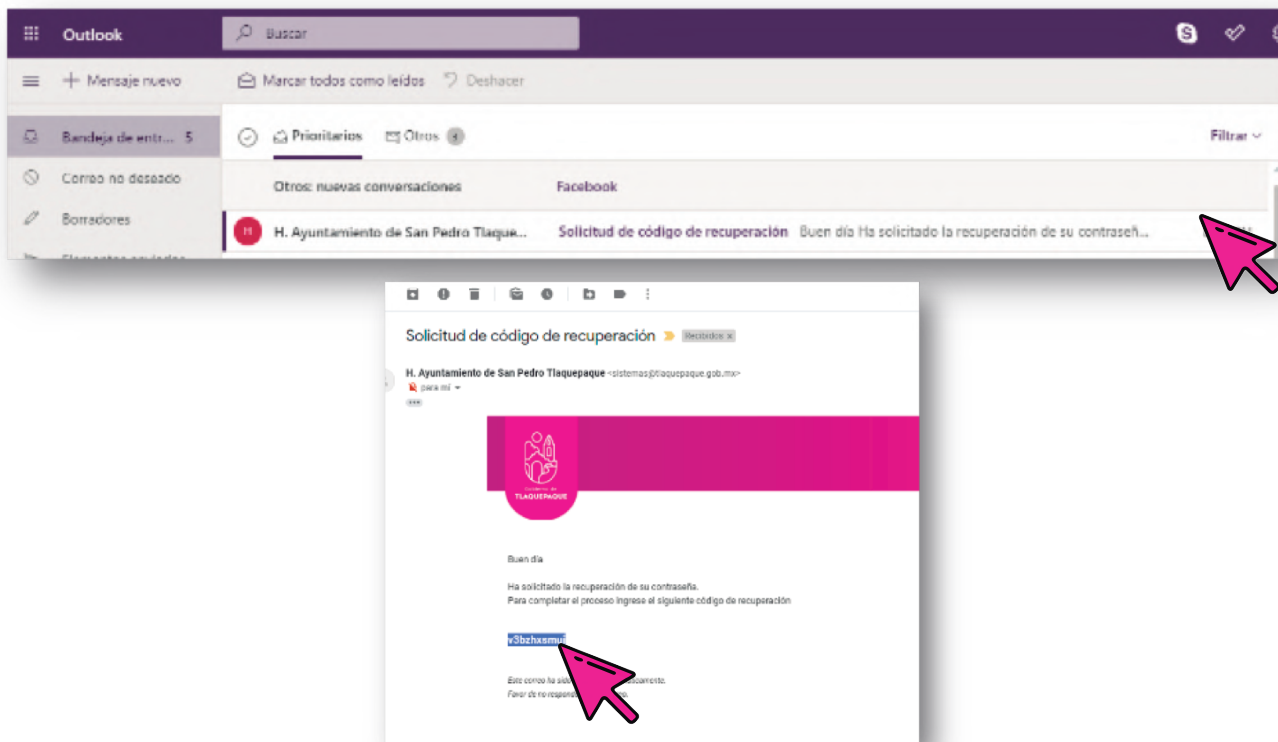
Outlook
Buscar
Mensaje nuevo
Marcar todos como leídos
Deshacer
Bandeja de entr... 5
Correo no deseado
Borradores
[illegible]
Prioritarios
Otros 4
Filtrar
Otros: nuevas conversaciones
Facebook
H
H. Ayuntamiento de San Pedro Tlaque...
Solicitud de código de recuperación
Buen día Ha solicitado la recuperación de su contraseñ...

Solicitud de código de recuperación
Recibidos x
H. Ayuntamiento de San Pedro Tlaquepaque <sistemas@tlaquepaque.gob.mx>
para mí
Gobierno de
TLAQUEPAQUE
Buen día
Ha solicitado la recuperación de su contraseña.
Para completar el proceso ingrese el siguiente código de recuperación
v3bzhxsmu
Este correo ha sido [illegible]camente.
Favor de no respond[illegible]o.